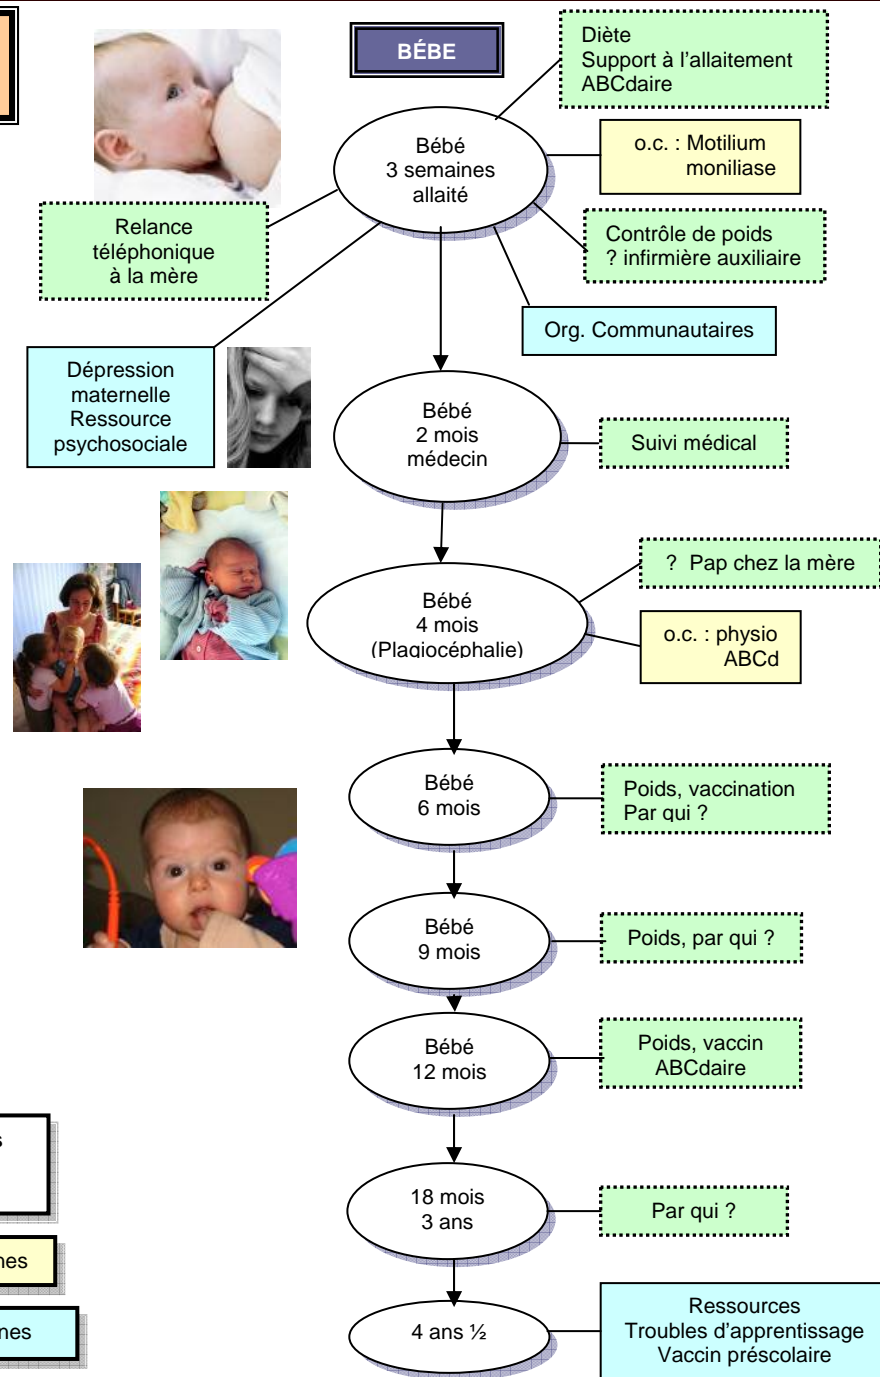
BÉBE

Diète
Support à l'allaitement
ABCdaire

Bébé
3 semaines
allaité

o.c. : Motilium
moniliase

Relance
téléphonique
à la mère

Contrôle de poids
? infirmière auxiliaire

Org. Communautaires

Dépression
maternelle
Ressource
psychosociale

Bébé
2 mois
médecin

Suivi médical

? Pap chez la mère

Bébé
4 mois
(Plagiocéphalie)

o.c. : physio
ABCd

Bébé
6 mois

Poids, vaccination
Par qui ?

Bébé
9 mois

Poids, par qui ?

Bébé
12 mois

Poids, vaccin
ABCdaire

s

18 mois
3 ans

Par qui ?

nes

nes

4 ans ½

Ressources
Troubles d'apprentissage
Vaccin préscolaire